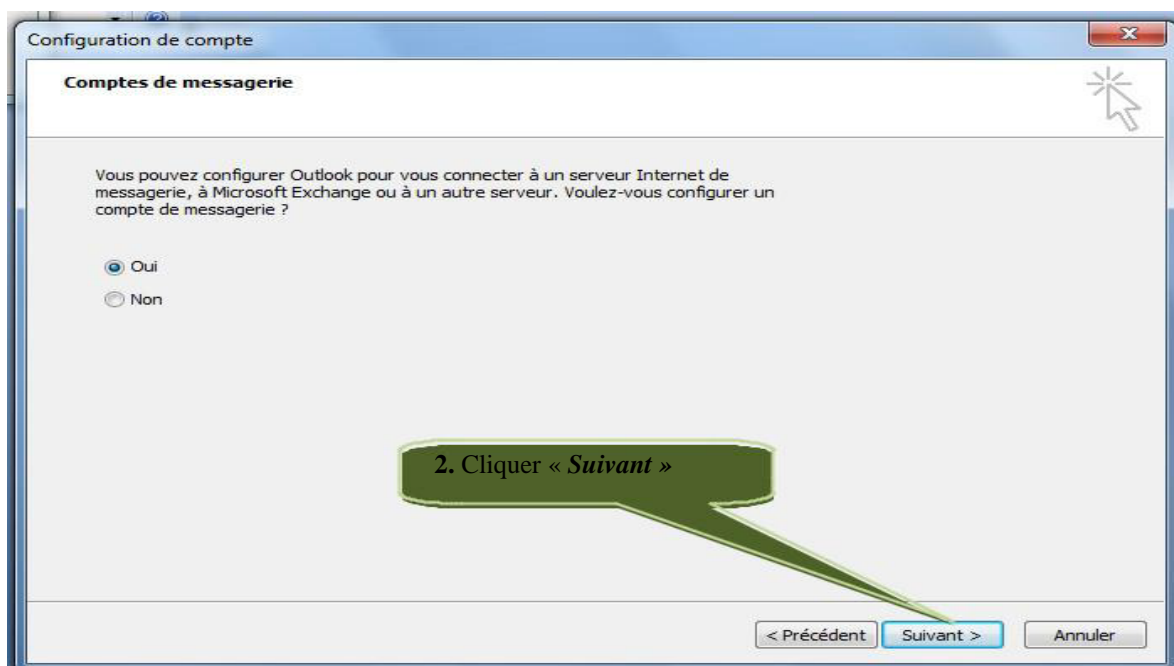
Configuration de compte

Comptes de messagerie

Vous pouvez configurer Outlook pour vous connecter à un serveur Internet de messagerie, à Microsoft Exchange ou à un autre serveur. Voulez-vous configurer un compte de messagerie ?

Oui

Non

**2.** Cliquer « ***Suivant »***

< Précédent

Suivant >

Annuler